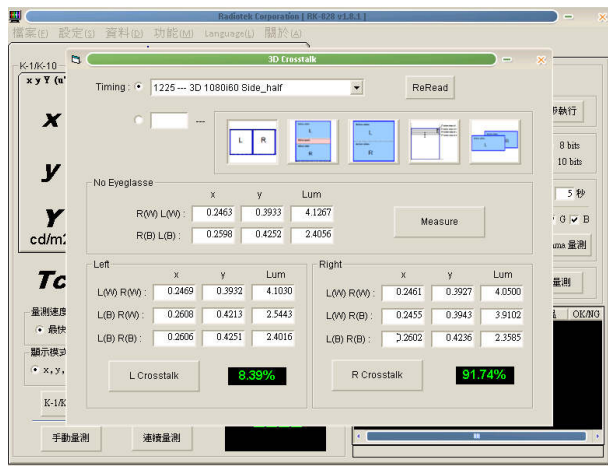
Radiotek Corporation | RK-020 v1.8.1 |

檔案(F) 設定(S) 資料(D) 功能(M) Language(L) 關於(A)

K-1/K-10

x y Y (u'

x

y

Y

cd/m2

Tc

量測速度

最快

顯示模式

x, y,

K-1/K

手動量測

連續量測

步執行

8 bits

10 bits

5 秒

G B

ams 量測

量測

OK/NG

3D Crosstalk

Timing :

1225 --- 3D 1080i60 Side_half

ReRead

---

L R

L

R

L

R

No Eyeglasse

| | x | y | Lum |
|---|---|---|---|
| R(W) L(W) : | 0.2463 | 0.3933 | 4.1267 |
| R(B) L(B) : | 0.2598 | 0.4252 | 2.4056 |

Measure

Left

| | x | y | Lum |
|---|---|---|---|
| L(W) R(W) : | 0.2469 | 0.3932 | 4.1030 |
| L(B) R(W) : | 0.2608 | 0.4213 | 2.5443 |
| L(B) R(B) : | 0.2606 | 0.4251 | 2.4016 |

L Crosstalk

8.39%

Right

| | x | y | Lum |
|---|---|---|---|
| L(W) R(W) : | 0.2461 | 0.3927 | 4.0500 |
| L(W) R(B) : | 0.2455 | 0.3943 | 3.9102 |
| L(B) R(B) : | 0.2602 | 0.4236 | 2.3585 |

R Crosstalk

91.74%